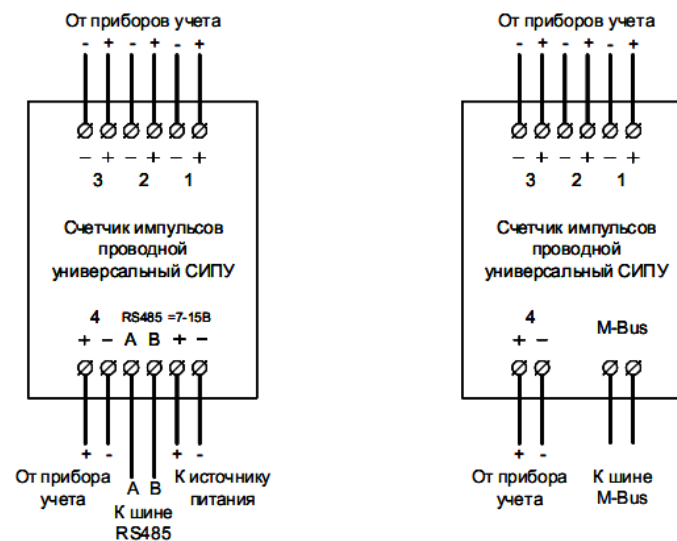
От приборов учета
- + - + - +
− + − + − +
3 2 1
Счетчик импульсов проводной универсальный СИПУ
4 RS485 =7-15В
+ − A B + −
+ -
От прибора учета
A B
К шине RS485
+ -
К источнику питания

От приборов учета
- + - + - +
− + − + − +
3 2 1
Счетчик импульсов проводной универсальный СИПУ
4
+ −
M-Bus
+ -
От прибора учета
К шине M-Bus